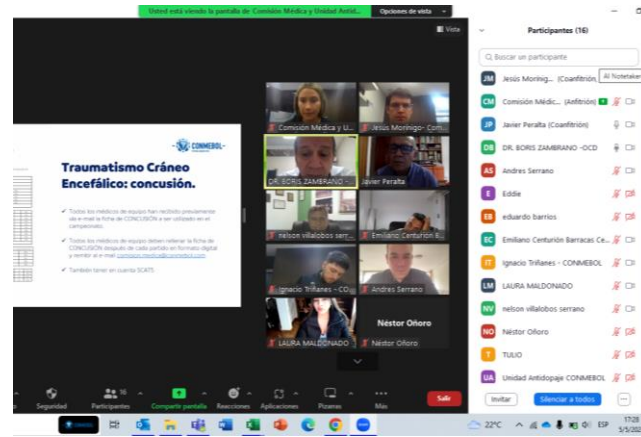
Usted está viendo la pantalla de Comisión Médica y Unidad Antid...

Opciones de vista

Vista

CONMEBOL

Traumatismo Cráneo Encefálico: concusión.

Todos los médicos de equipo han recibido previamente vía e-mail la ficha de CONCUSIÓN a ser utilizada en el campeonato.

Todos los médicos de equipo deben rellenar la ficha de CONCUSIÓN después de cada partido en formato digital y remitir al e-mail comision.medica@conmebol.com

También tener en cuenta SCAT5

Comisión Médica y U...

Jesús Moringo - Com...

DR. BORIS ZAMBRANO -...

Javier Peralta

nelson villalobos serr...

Emiliano Centurión B...

Ignacio Triñanes - CO...

Andres Serrano

LAURA MALDONADO

Néstor Oñoro

Néstor Oñoro

Participantes (16)

Buscar un participante

Jesús Moringo... (Coanfitrión)

AI Notetaker

Comisión Médic... (Anfitrión)

Javier Peralta (Coanfitrión)

DR. BORIS ZAMBRANO -OCD

Andres Serrano

Eddie

eduardo barrios

Emiliano Centurión Barracas Ce...

Ignacio Triñanes - CONMEBOL

LAURA MALDONADO

nelson villalobos serrano

Néstor Oñoro

TULIO

Unidad Antidopaje CONMEBOL

Invitar

Silenciar a todos

...

Seguridad

Participantes 16

Compartir pantalla

Reacciones

Aplicaciones

Pizarras

Más

Salir

22°C

ESP

17:28

5/5/202